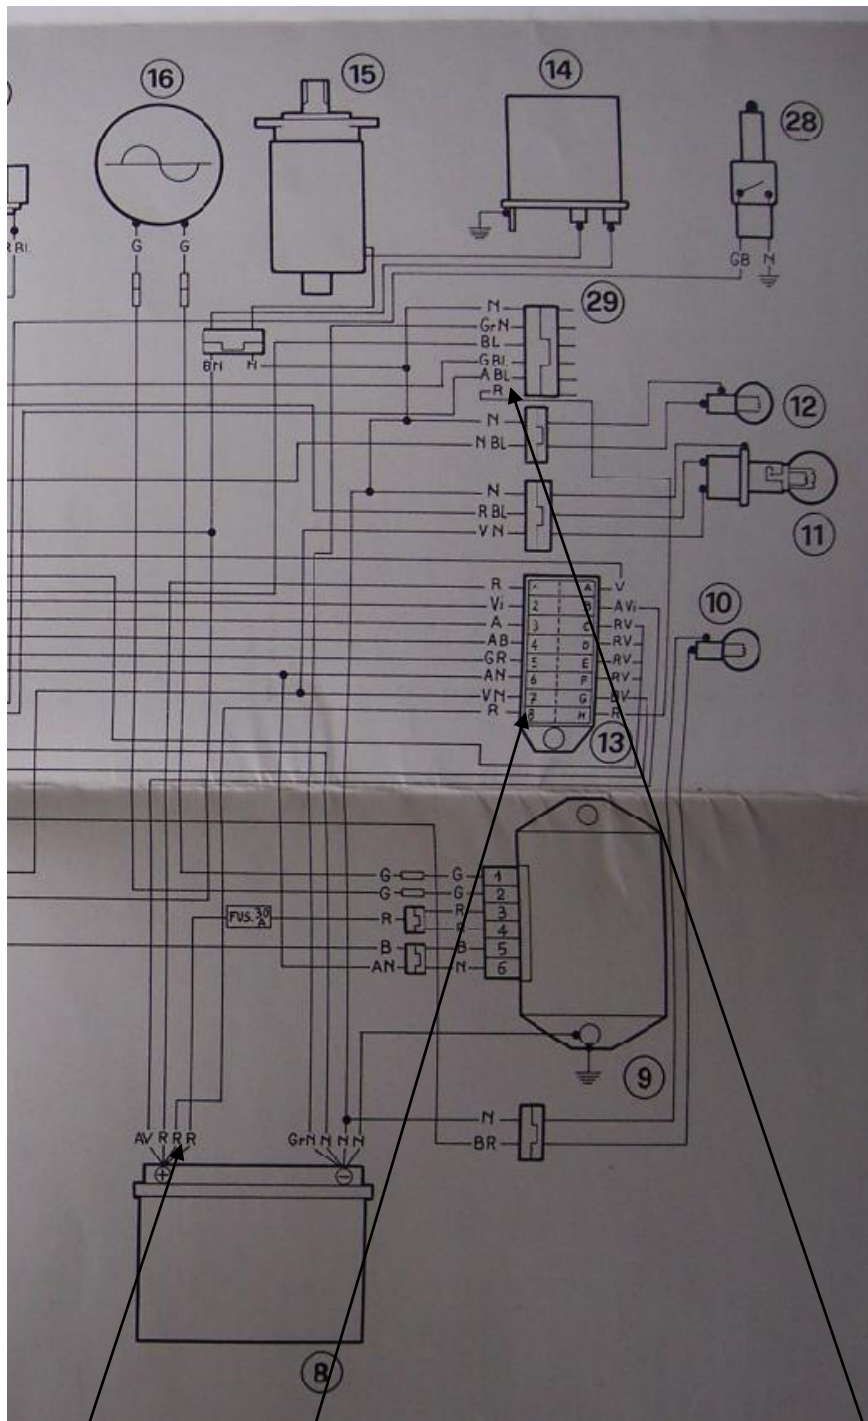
16
15
14
28
R BI
G
G
GB
N
29
N
GrN
BL
GBL
BN
N
A BL
R
12
N
N BL
N
R BL
11
VN
R
V
Vi
2
B
AVi
A
3
C
RV
AB
4
D
RV
10
GR
5
E
RV
AN
6
F
RV
VN
7
G
BV
R
8
H
R
13
G
G
1
G
G
2
FUS. 30 A
R
R
3
R
4
B
B
5
AN
N
6
9
N
AV R R R
GrN N N N
BR
8